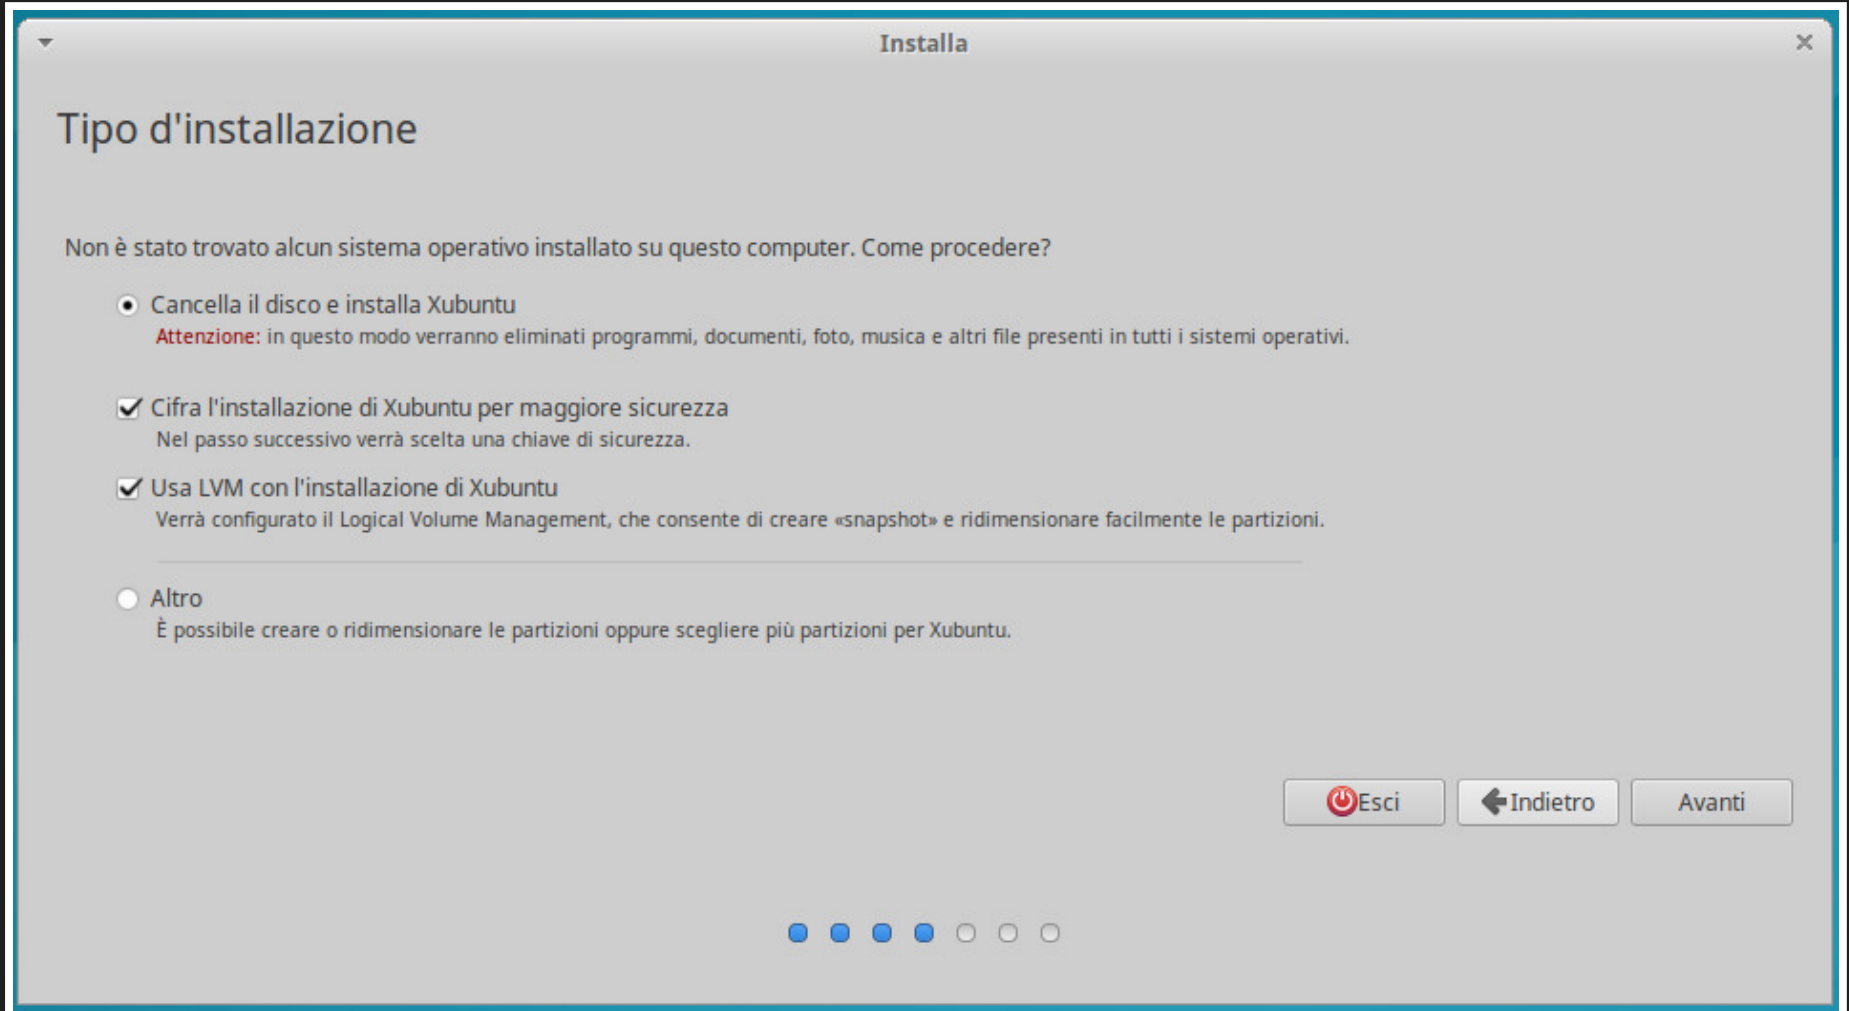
Installa

Tipo d'installazione

Non è stato trovato alcun sistema operativo installato su questo computer. Come procedere?

Cancella il disco e installa Xubuntu
Attenzione: in questo modo verranno eliminati programmi, documenti, foto, musica e altri file presenti in tutti i sistemi operativi.

Cifra l'installazione di Xubuntu per maggiore sicurezza
Nel passo successivo verrà scelta una chiave di sicurezza.

Usa LVM con l'installazione di Xubuntu
Verrà configurato il Logical Volume Management, che consente di creare «snapshot» e ridimensionare facilmente le partizioni.

Altro
È possibile creare o ridimensionare le partizioni oppure scegliere più partizioni per Xubuntu.

Esci | Indietro | Avanti